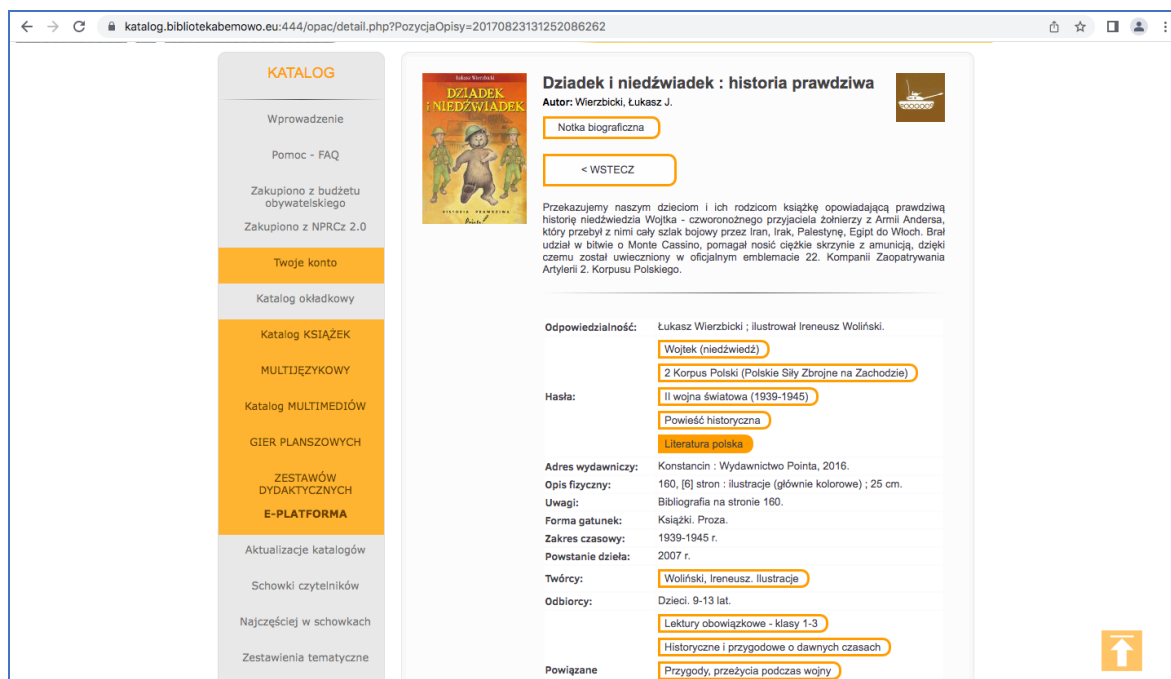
katalog.bibliotekabemowo.eu:444/opac/detail.php?PozycjaOpisy=20170823131252086262

KATALOG

Wprowadzenie

Pomoc - FAQ

Zakupiono z budżetu obywatelskiego

Zakupiono z NPRCz 2.0

Twoje konto

Katalog okładkowy

Katalog KSIĄŻEK

MULTIJĘZYKOWY

Katalog MULTIMEDIÓW

GIER PLANSZOWYCH

ZESTAWÓW DYDAKTYCZNYCH

E-PLATFORMA

Aktualizacje katalogów

Schowki czytelników

Najczęściej w schowkach

Zestawienia tematyczne

Łukasz Wierzbicki
DZIADEK I NIEDŹWIADEK
HISTORIA PRAWDZIWA

Dziadek i niedźwiadek : historia prawdziwa

Autor: Wierzbicki, Łukasz J.

Notka biograficzna

< WSTECZ

Przekazujemy naszym dzieciom i ich rodzicom książkę opowiadającą prawdziwą historię niedźwiedzia Wojtka - czworonożnego przyjaciela żołnierzy z Armii Andersa, który przebył z nimi cały szlak bojowy przez Iran, Irak, Palestynę, Egipt do Włoch. Brał udział w bitwie o Monte Cassino, pomagał nosić ciężkie skrzynie z amunicją, dzięki czemu został uwieczniony w oficjalnym emblemacie 22. Kompanii Zaopatrywania Artylerii 2. Korpusu Polskiego.

| | |
|---|---|
| Odpowiedzialność: | Łukasz Wierzbicki ; ilustrował Ireneusz Woliński. |
| Hasła: | Wojtek (niedźwiedź) |
| | 2 Korpus Polski (Polskie Siły Zbrojne na Zachodzie) |
| | II wojna światowa (1939-1945) |
| | Powieść historyczna |
| | Literatura polska |
| Adres wydawniczy: | Konstancin : Wydawnictwo Pointa, 2016. |
| Opis fizyczny: | 160, [6] stron : ilustracje (głównie kolorowe) ; 25 cm. |
| Uwagi: | Bibliografia na stronie 160. |
| Forma gatunek: | Książki. Proza. |
| Zakres czasowy: | 1939-1945 r. |
| Powstanie dzieła: | 2007 r. |
| Twórcy: | Woliński, Ireneusz. Ilustracje |
| Odbiorcy: | Dzieci. 9-13 lat. |
| Powiązane | Lektury obowiązkowe - klasy 1-3 |
| | Historyczne i przygodowe o dawnych czasach |
| | Przygody, przeżycia podczas wojny |